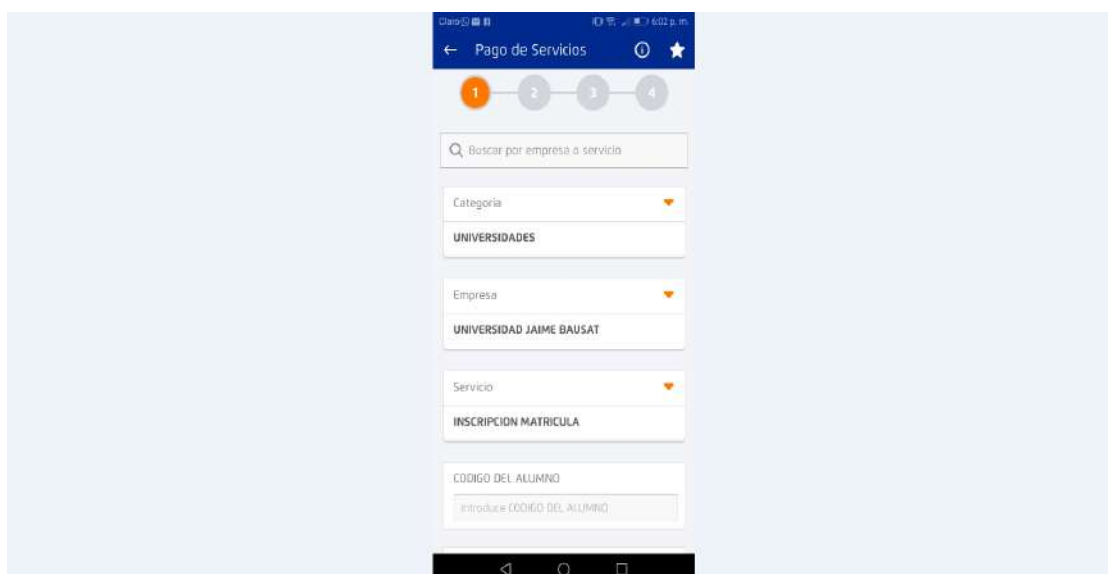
Claro 6:02 p. m.

Pago de Servicios

1 2 3 4

Buscar por empresa o servicio

Categoria

UNIVERSIDADES

Empresa

UNIVERSIDAD JAIME BAUSAT

Servicio

INSCRIPCION MATRICULA

CODIGO DEL ALUMNO

Introduce CODIGO DEL ALUMNO